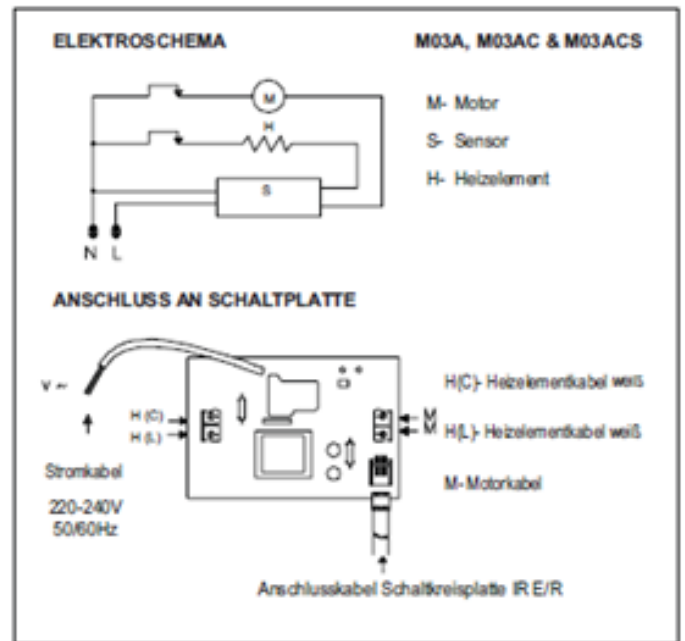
ELEKTROSCHEMA

M03A, M03AC & M03ACS

M

H

S

N L

M- Motor

S- Sensor

H- Heizelement

ANSCHLUSS AN SCHALTPLATTE

V ~

H (C)

H (L)

M

M

Stromkabel

220-240V
50/60Hz

H(C)- Heizelementkabel weiß

H(L)- Heizelementkabel weiß

M- Motorkabel

Anschlusskabel Schaltkreisplatte IR E/R